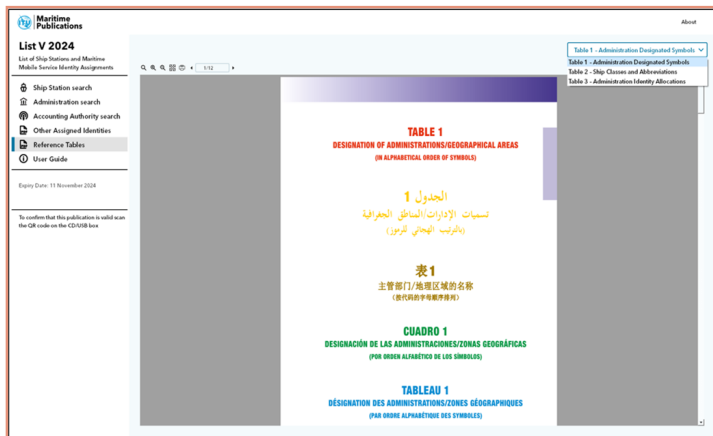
Maritime Publications

About

List V 2024

List of Ship Stations and Maritime Mobile Service Identity Assignments

Ship Station search
Administration search
Accounting Authority search
Other Assigned Identities
Reference Tables
User Guide

Expiry Date: 11 November 2024

To confirm that this publication is valid scan the QR code on the CD/USB box

1/12

Table 1 - Administration Designated Symbols
Table 1 - Administration Designated Symbols
Table 2 - Ship Classes and Abbreviations
Table 3 - Administration Identity Allocations

TABLE 1
DESIGNATION OF ADMINISTRATIONS/GEOGRAPHICAL AREAS
(IN ALPHABETICAL ORDER OF SYMBOLS)

الجدول 1
تسميات الإدارات/المناطق الجغرافية
(بالترتيب الهجائي للرموز)

表1
主管部门/地理区域的名称
(按代码的字母顺序排列)

CUADRO 1
DESIGNACIÓN DE LAS ADMINISTRACIONES/ZONAS GEOGRÁFICAS
(POR ORDEN ALFABÉTICO DE LOS SÍMBOLOS)

TABLEAU 1
DÉSIGNATION DES ADMINISTRATIONS/ZONES GÉOGRAPHIQUES
(PAR ORDRE ALPHABÉTIQUE DES SYMBOLES)